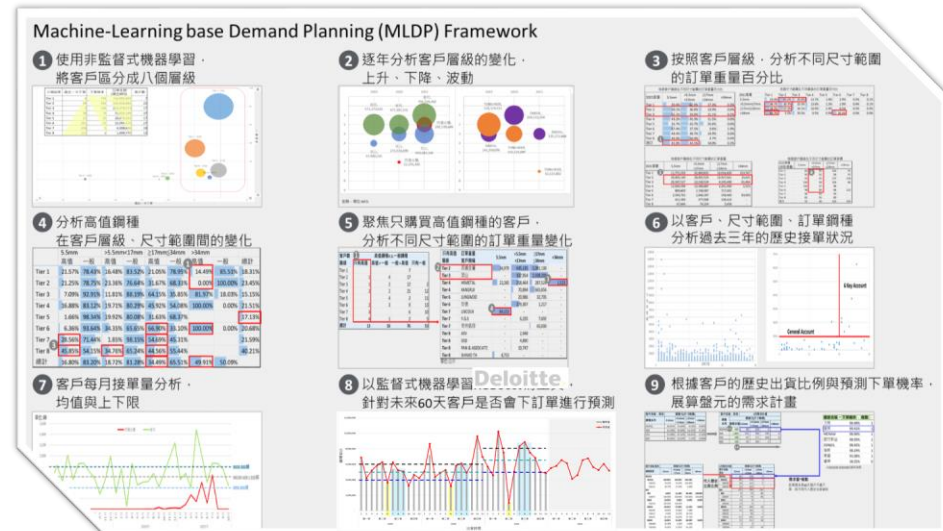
Machine-Learning base Demand Planning (MLDP) Framework

1 使用非監督式機器學習，將客戶區分成八個層級

2 逐年分析客戶層級的變化，上升、下降、波動

3 按照客戶層級，分析不同尺寸範圍的訂單重量百分比

4 分析高值鋼種在客戶層級、尺寸範圍間的變化

| | 5.5mm 高值 | 5.5mm 一般 | >5.5mm~17mm 高值 | >5.5mm~17mm 一般 | ≥17mm~34mm 高值 | ≥17mm~34mm 一般 | >34mm 高值 | >34mm 一般 | 總計 |
|---|---|---|---|---|---|---|---|---|---|
| Tier 1 | 21.57% | 78.43% | 16.48% | 83.52% | 21.05% | 78.95% | 14.49% | 85.51% | 18.31% |
| Tier 2 | 21.25% | 78.75% | 23.36% | 76.64% | 31.67% | 68.33% | 0.00% | 100.00% | 23.45% |
| Tier 3 | 7.09% | 92.91% | 11.81% | 88.19% | 64.15% | 35.85% | 81.97% | 18.03% | 15.15% |
| Tier 4 | 16.88% | 83.12% | 13.71% | 86.29% | 45.92% | 54.08% | 100.00% | 0.00% | 21.55% |
| Tier 5 | 1.66% | 98.34% | 19.92% | 80.08% | 31.63% | 68.37% | | | 17.13% |
| Tier 6 | 6.36% | 93.64% | 34.35% | 65.65% | 66.90% | 33.10% | 100.00% | 0.00% | 20.68% |
| Tier 7 | 28.56% | 71.44% | 1.85% | 98.15% | 54.89% | 45.11% | | | 21.59% |
| Tier 8 | 45.85% | 54.15% | 34.76% | 65.24% | 44.56% | 55.44% | | | 40.21% |
| 總計 | 16.80% | 83.20% | 16.72% | 83.28% | 34.49% | 65.51% | 49.91% | 50.09% | |

5 聚焦只購買高值鋼種的客戶，分析不同尺寸範圍的訂單重量變化

6 以客戶、尺寸範圍、訂單鋼種分析過去三年的歷史接單狀況

7 客戶每月接單量分析，均值與上下限

8 以監督式機器學習 Deloitte 針對未來60天客戶是否會下訂單進行預測

9 根據客戶的歷史出貨比例與預測下單機率，展算盤元的需求計畫